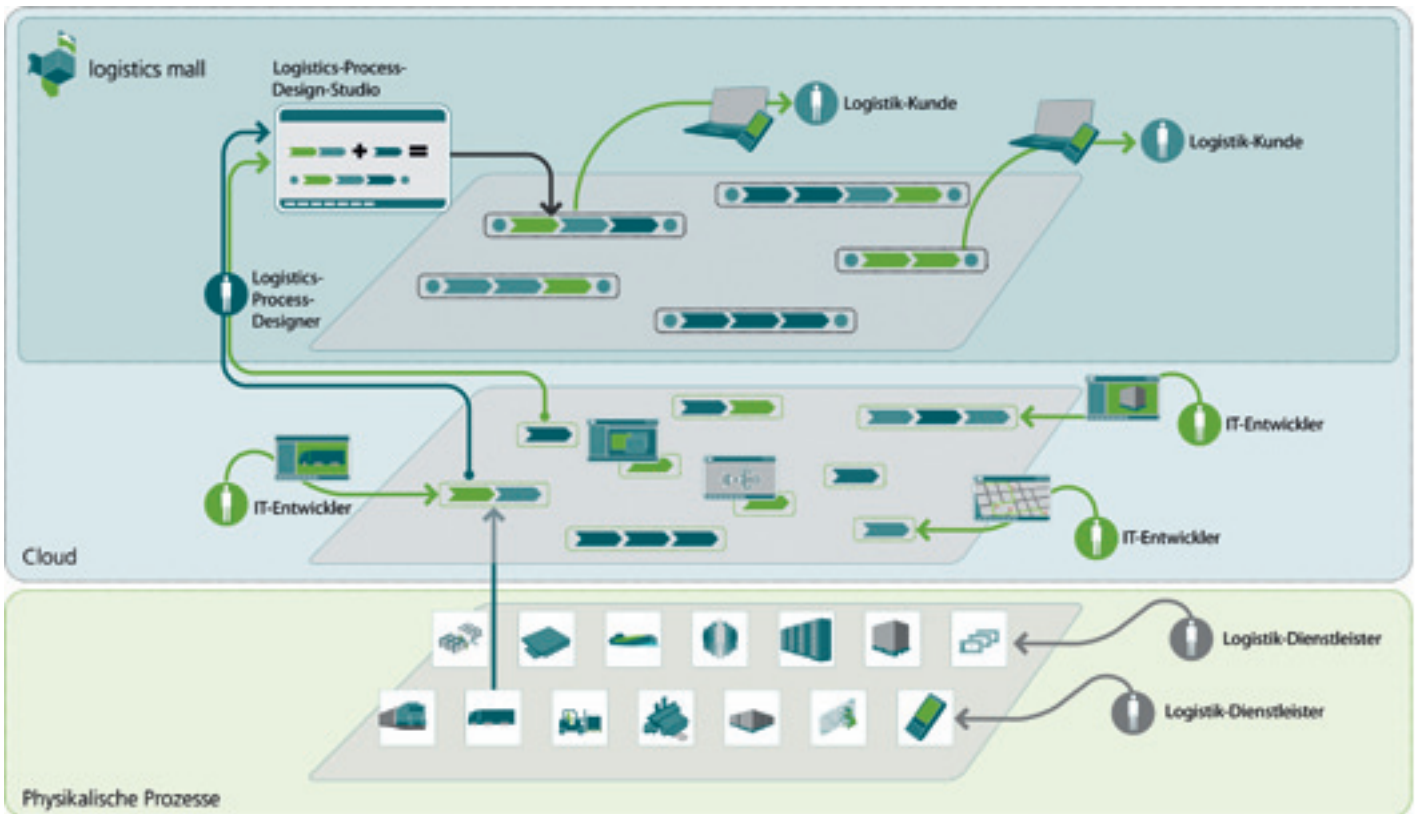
logistics mall

Logistics-Process-Design-Studio

Logistik-Kunde

Logistik-Kunde

Logistics-Process-Designer

IT-Entwickler

IT-Entwickler

IT-Entwickler

Cloud

Logistik-Dienstleister

Logistik-Dienstleister

Physikalische Prozesse